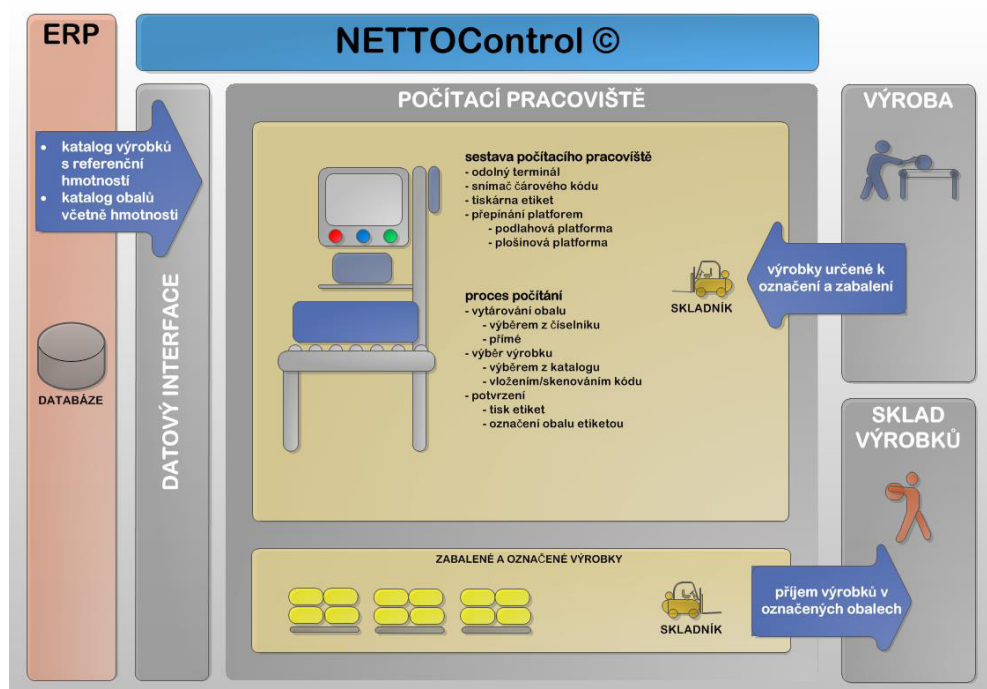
ERP

NETTOControl ©

• katalog výrobků s referenční hmotností
• katalog obalů včetně hmotnosti

DATABÁZE

DATOVÝ INTERFACE

POČÍTACÍ PRACOVIŠTĚ

sestava počítacího pracoviště
- odolný terminál
- snímač čárového kódu
- tiskárna etiket
- přepínání platforem
- podlahová platforma
- plošinová platforma

proces počítání
- vytárování obalu
- výběrem z číselníku
- přímé
- výběr výrobku
- výběrem z katalogu
- vložením/skenováním kódu
- potvrzení
- tisk etiket
- označení obalu etiketou

SKLADNÍK

VÝROBA

výrobky určené k označení a zabalení

SKLAD VÝROBKŮ

ZABALENÉ A OZNAČENÉ VÝROBKY

SKLADNÍK

příjem výrobků v označených obalech